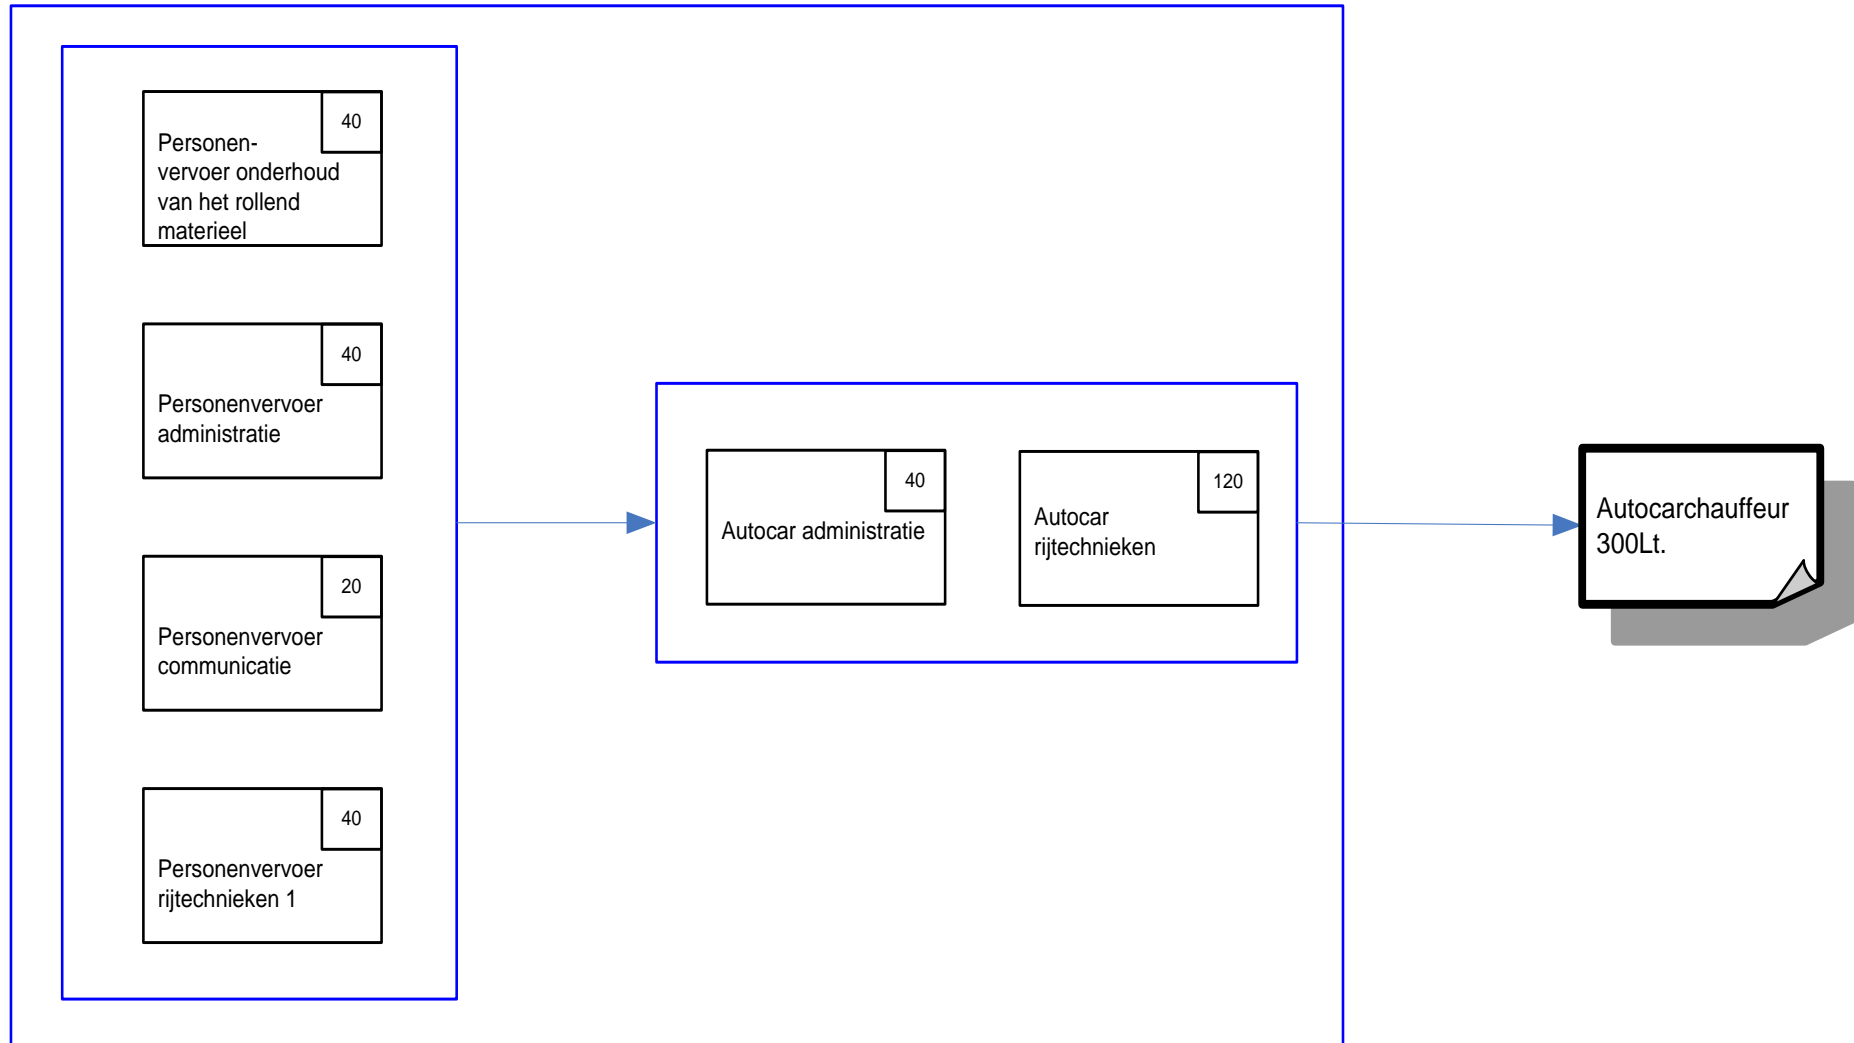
40
Personenvervoer onderhoud van het rollend materieel

40
Personenvervoer administratie

20
Personenvervoer communicatie

40
Personenvervoer rijtechnieken 1

40
Autocar administratie

120
Autocar rijtechnieken

Autocarchauffeur 300Lt.